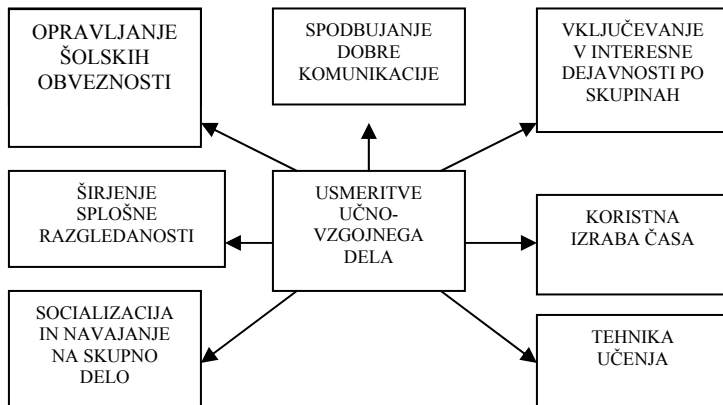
OPRAVLJANJE ŠOLSKIH OBVEZNOSTI

SPODBUJANJE DOBRE KOMUNIKACIJE

VKLJUČEVANJE V INTERESNE DEJAVNOSTI PO SKUPINAH

ŠIRJENJE SPLOŠNE RAZGLEDANOSTI

USMERITVE UČNO-VZGOJNEGA DELA

KORISTNA IZRABA ČASA

SOCIALIZACIJA IN NAVAJANJE NA SKUPNO DELO

TEHNIKA UČENJA